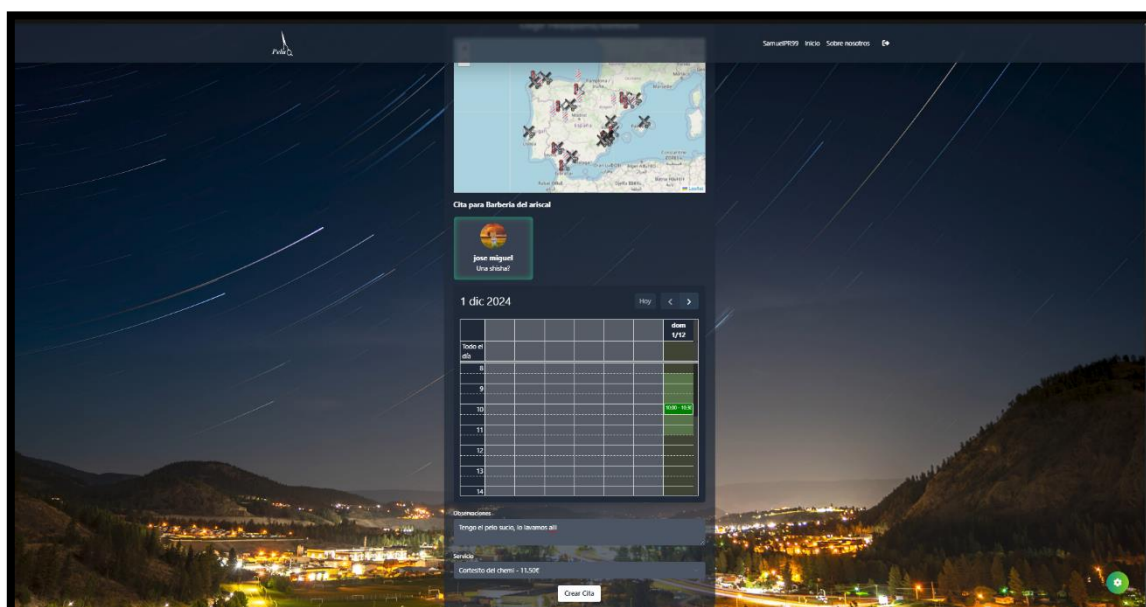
Pelu

SamuelPR99 Inicio Sobre nosotros

Cita para Barbería del ariscal

jose miguel
Una shisha?

1 dic 2024

Hoy < >

| | | | | | | | dom 1/12 |
|---|---|---|---|---|---|---|---|
| Todo el día | | | | | | | |
| 8 | | | | | | | |
| 9 | | | | | | | |
| 10 | | | | | | | 10:00 - 10:30 |
| 11 | | | | | | | |
| 12 | | | | | | | |
| 13 | | | | | | | |
| 14 | | | | | | | |

Observaciones
Tengo el pelo sucio, lo lavamos allí

Servicio
Cortesito del chemi - 11.50€

Crear Cita